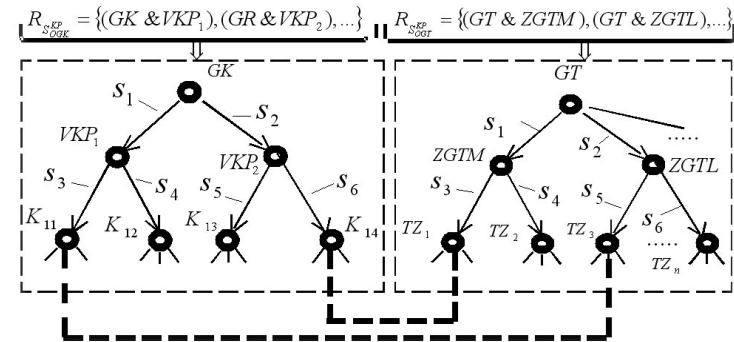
$R_{S_{OGK}^{KP}} = \{(GK \& VKP_1), (GR \& VKP_2), ...\}$ $R_{S_{OGT}^{KP}} = \{(GT \& ZGTM), (GT \& ZGTL), ...\}$

GK

$s_1$ $s_2$

$VKP_1$ $VKP_2$

$s_3$ $s_4$ $s_5$ $s_6$

$K_{11}$ $K_{12}$ $K_{13}$ $K_{14}$

GT

$s_1$ $s_2$ .....

ZGTM ZGTL

$s_3$ $s_4$ $s_5$ $s_6$

$TZ_1$ $TZ_2$ $TZ_3$ ..... $TZ_n$